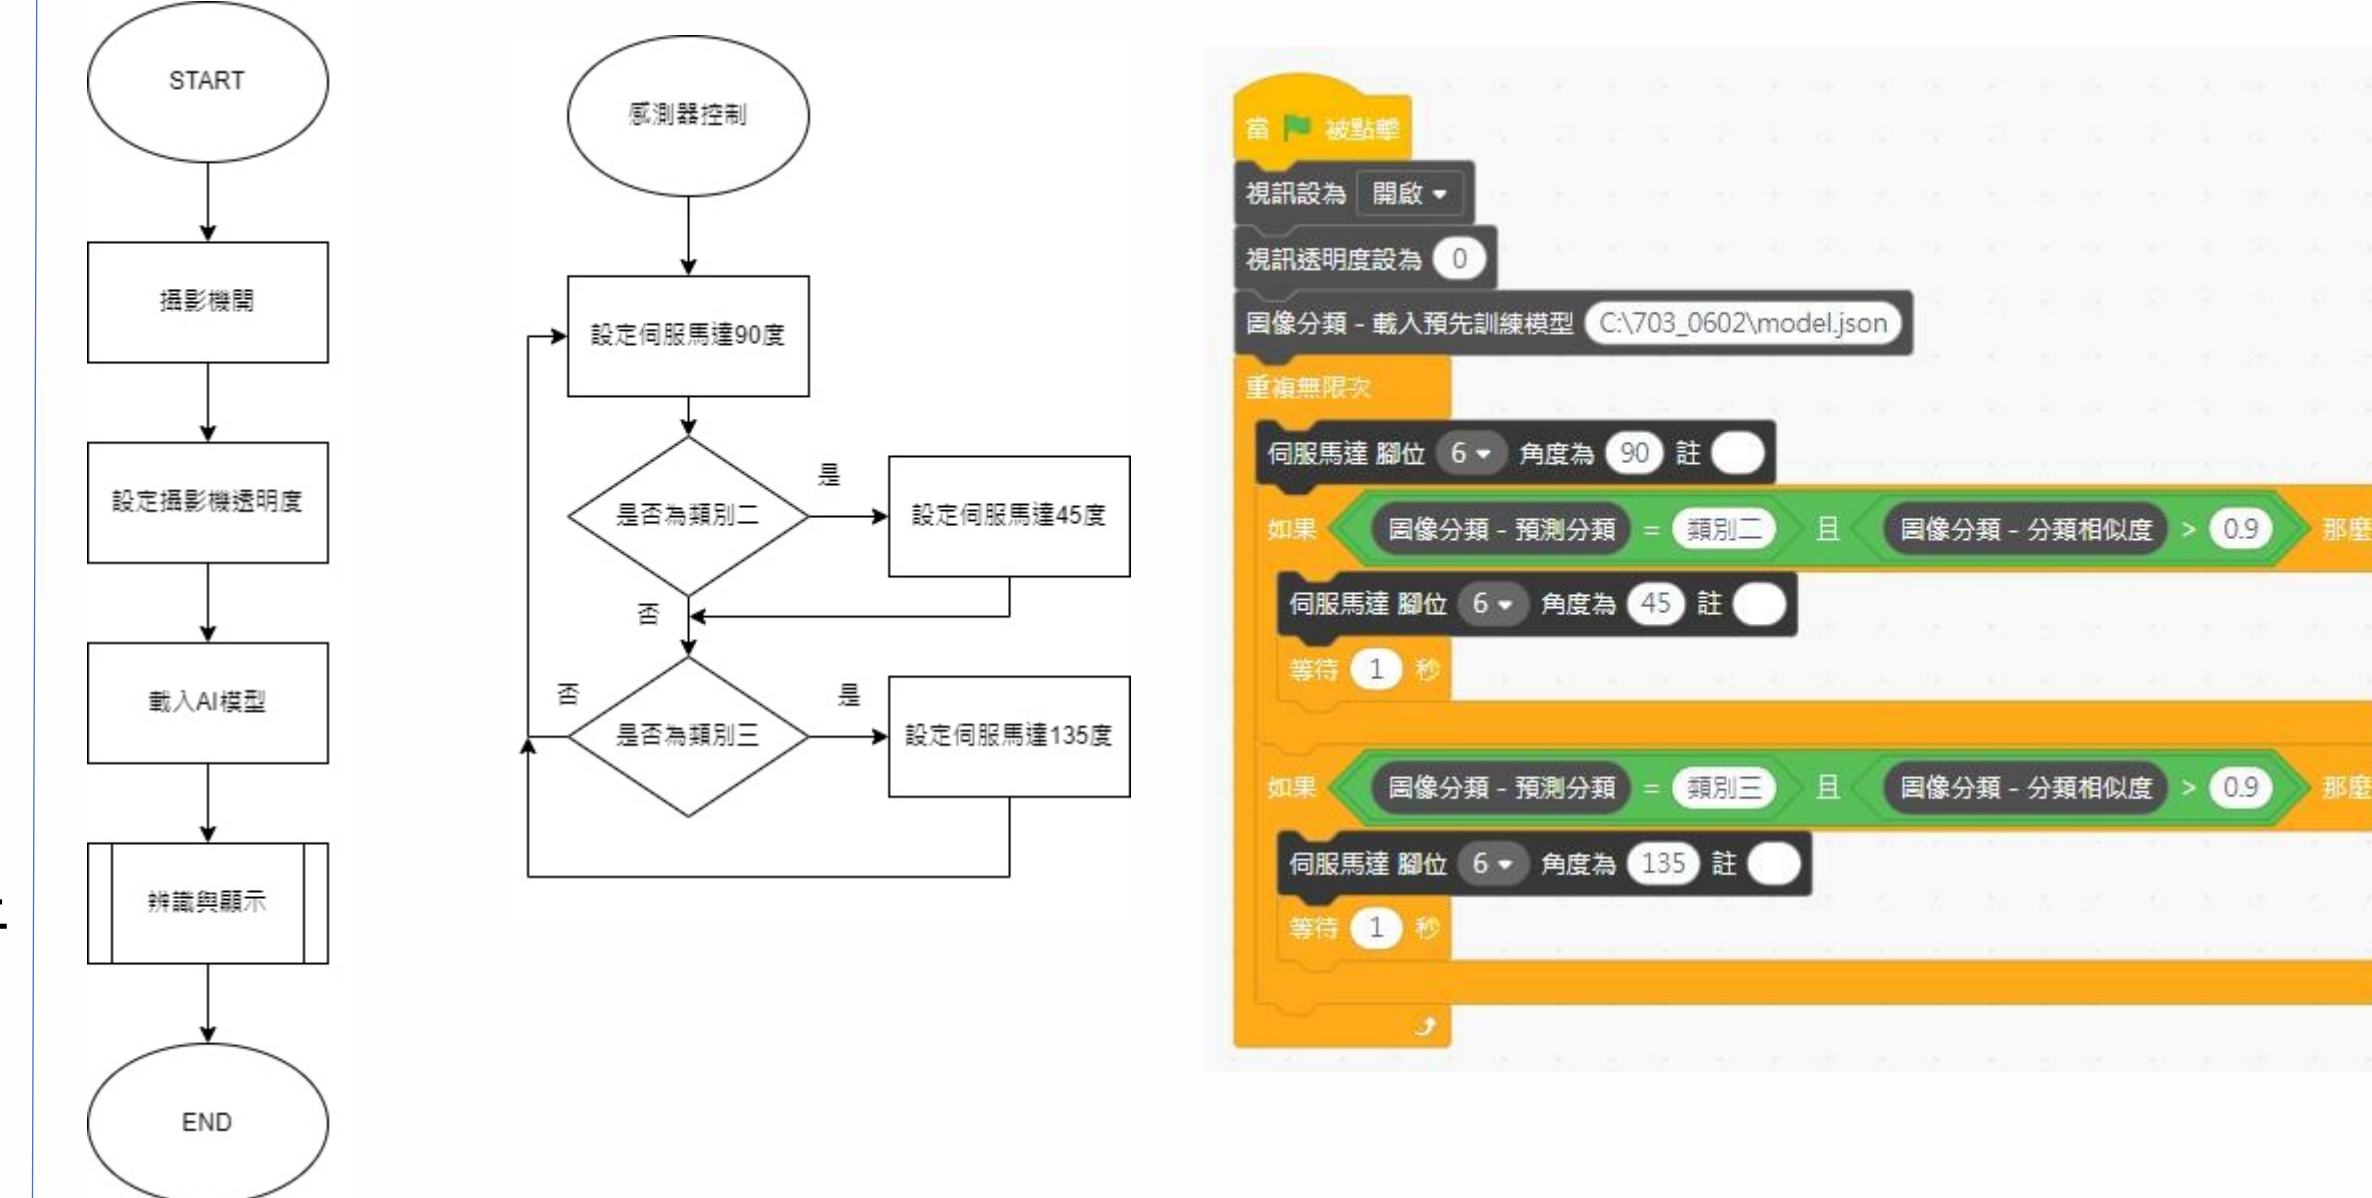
START

攝影機開

設定攝影機透明度

載入AI模型

辨識與顯示

END

感測器控制

設定伺服馬達90度

是否為類別二

是

設定伺服馬達45度

否

否

是否為類別三

是

設定伺服馬達135度

當 被點擊

視訊設為 開啟

視訊透明度設為 0

圖像分類 - 載入預先訓練模型 C:\703_0602\model.json

重複無限次

伺服馬達 腳位 6 角度為 90 註

如果 圖像分類 - 預測分類 = 類別二 且 圖像分類 - 分類相似度 > 0.9 那麼

伺服馬達 腳位 6 角度為 45 註

等待 1 秒

如果 圖像分類 - 預測分類 = 類別三 且 圖像分類 - 分類相似度 > 0.9 那麼

伺服馬達 腳位 6 角度為 135 註

等待 1 秒